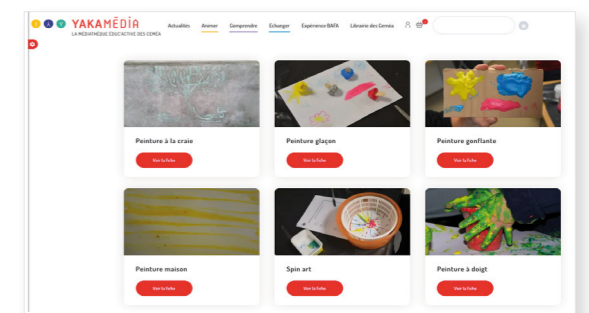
YAKAMÉDIA
LA MÉDIATHÈQUE ÉDUCATIVE DES CEMÉA

Actualités Animer Comprendre Echanger Expérience BAFA Librairie des Ceméa

Peinture à la craie
Voir la fiche

Peinture glaçon
Voir la fiche

Peinture gonflante
Voir la fiche

Peinture maison
Voir la fiche

Spin art
Voir la fiche

Peinture à doigt
Voir la fiche